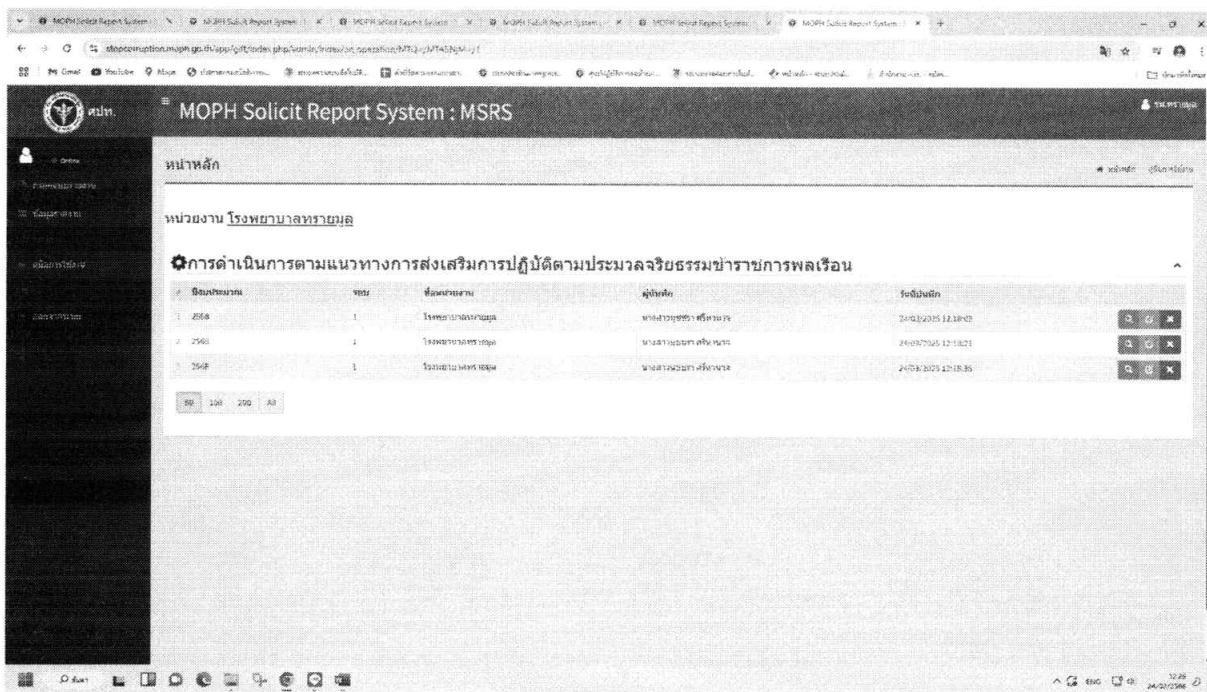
MOPH Solicit Report System : MSRS

stopcorruption.moph.go.th/app/gift/index.php/

สปท.

หน้าหลัก

หน่วยงาน โรงพยาบาลทรายมูล

การดำเนินการตามแนวทางการส่งเสริมการปฏิบัติตามประมวลจริยธรรมข้าราชการพลเรือน

| # | ปีงบประมาณ | รอบ | ชื่อหน่วยงาน | ผู้บันทึก | วันที่บันทึก |  |
|---|---|---|---|---|---|---|
| 1 | 2568 | 1 | โรงพยาบาลทรายมูล | นางสาวบุษรา ศรีหานาจ | 24/03/2025 12:18:02 |  |
| 2 | 2568 | 1 | โรงพยาบาลทรายมูล | นางสาวบุษรา ศรีหานาจ | 24/03/2025 12:18:21 |  |
| 3 | 2568 | 1 | โรงพยาบาลทรายมูล | นางสาวบุษรา ศรีหานาจ | 24/03/2025 12:18:35 |  |

50 100 200 All

12:26
24/03/2568